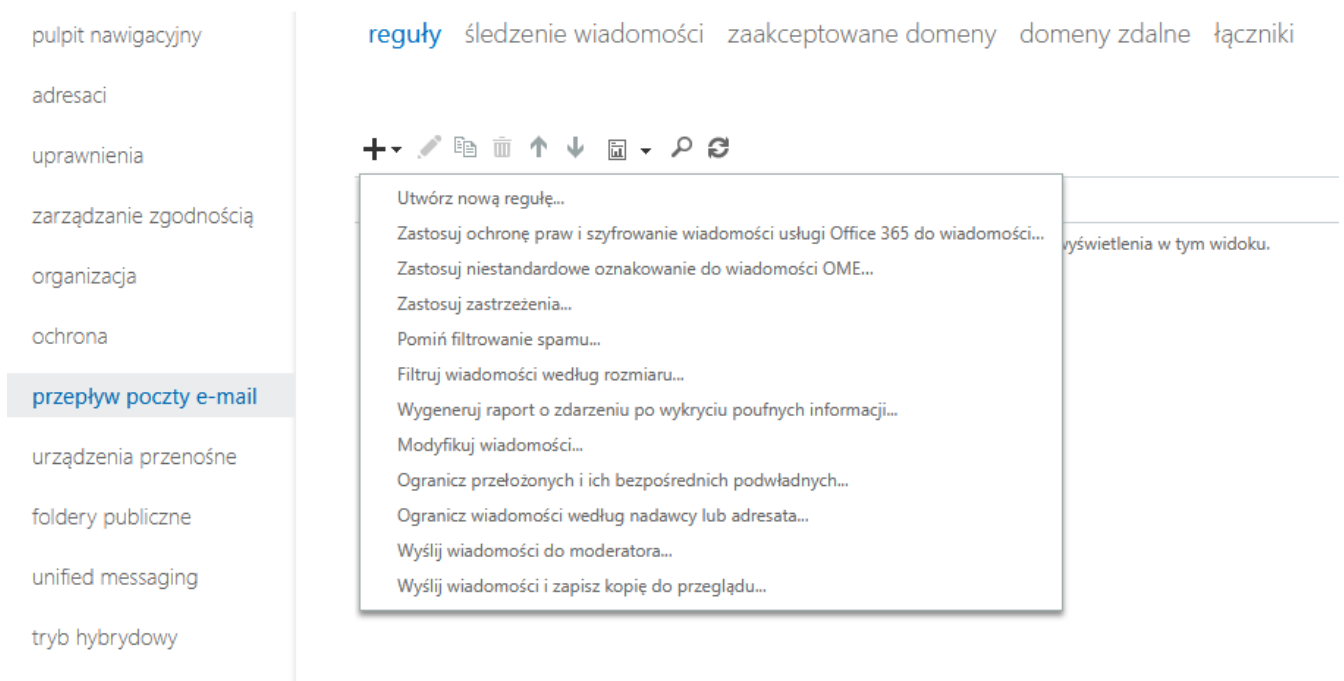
pulpit nawigacyjny

adresaci

uprawnienia

zarządzanie zgodnością

organizacja

ochrona

przepływ poczty e-mail

urządzenia przenośne

foldery publiczne

unified messaging

tryb hybrydowy

reguły śledzenie wiadomości zaakceptowane domeny domeny zdalne łączniki

Utwórz nową regułę...

Zastosuj ochronę praw i szyfrowanie wiadomości usługi Office 365 do wiadomości...

Zastosuj niestandardowe oznakowanie do wiadomości OME...

Zastosuj zastrzeżenia...

Pomiń filtrowanie spamu...

Filtruj wiadomości według rozmiaru...

Wygeneruj raport o zdarzeniu po wykryciu poufnych informacji...

Modyfikuj wiadomości...

Ogranicz przełożonych i ich bezpośrednich podwładnych...

Ogranicz wiadomości według nadawcy lub adresata...

Wyślij wiadomości do moderatora...

Wyślij wiadomości i zapisz kopię do przeglądu...

yświetlenia w tym widoku.